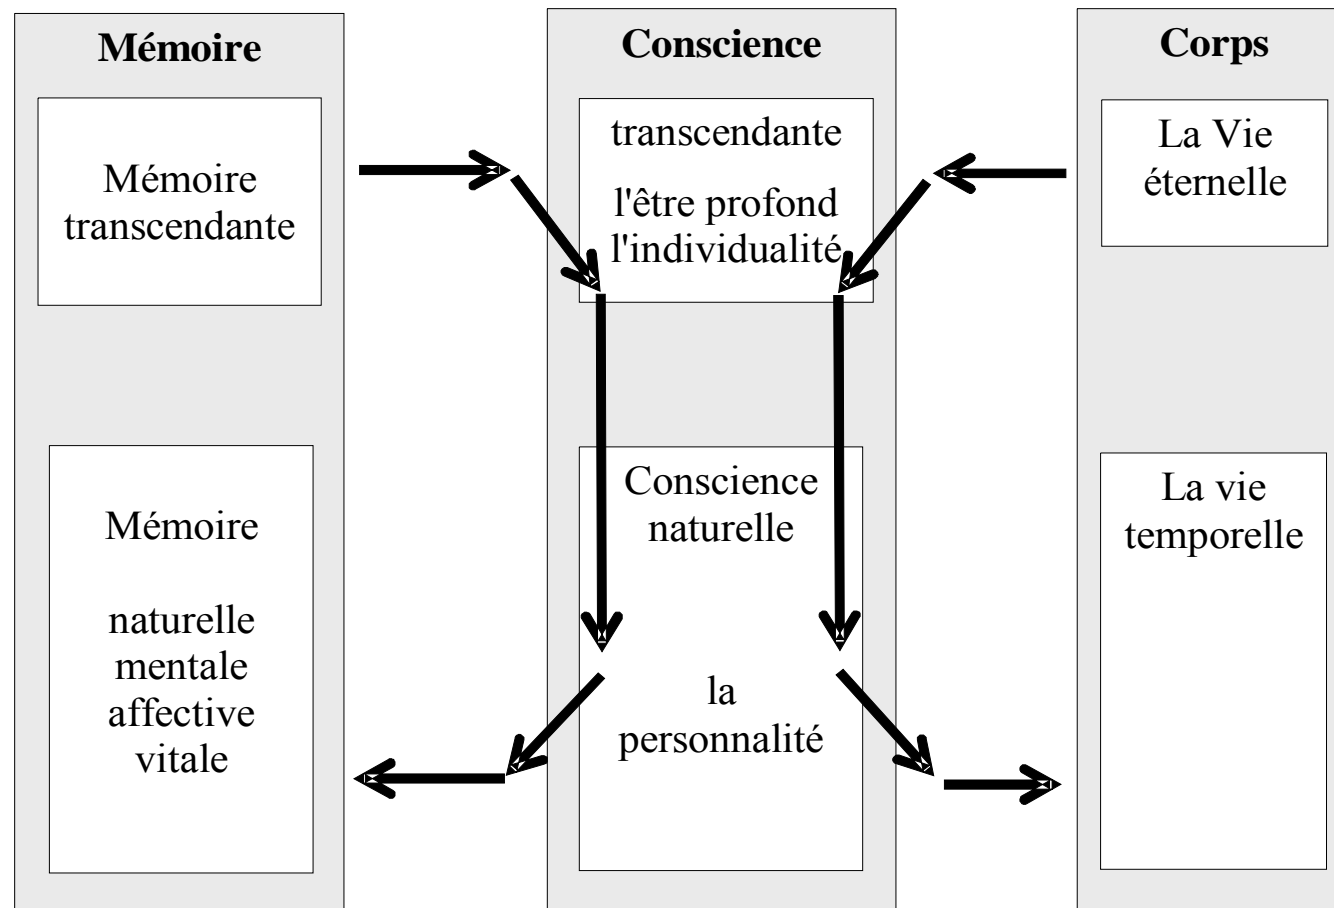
Mémoire

Mémoire transcendante

Mémoire

naturelle
mentale
affective
vitale

Conscience

transcendante

l'être profond
l'individualité

Conscience naturelle

la personnalité

Corps

La Vie éternelle

La vie temporelle